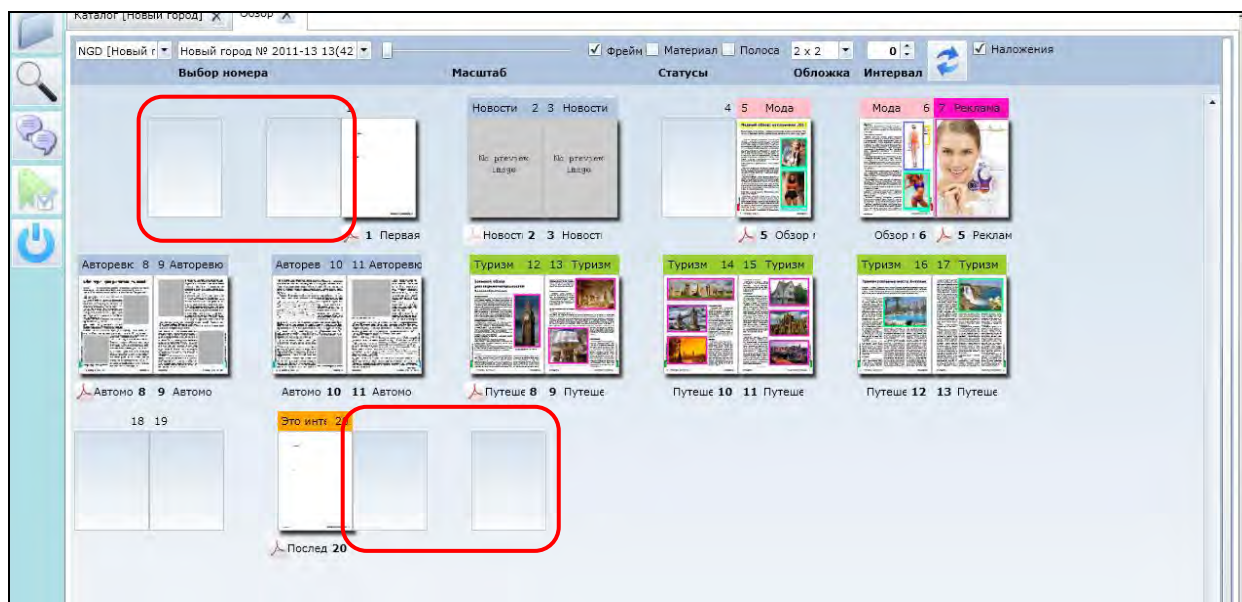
Каталог [Новый город] ✕ Обзор ✕

NGD [Новый г ▾ Новый город № 2011-13 13(42 ▾ ✓ Фрейм Материал Полоса 2 x 2 ▾ 0 ✓ Наложения

Выбор номера Масштаб Статусы Обложка Интервал

1 Первая

Новости 2 3 Новости

No preview image

No preview image

Новост 2 3 Новост

4 5 Мода

5 Обзор

Мода 6 7 Реклама

Обзор 6 5 Реклам

Авторевк 8 9 Авторевю

Автомо 8 9 Автомо

Авторев 10 11 Авторевю

Автомо 10 11 Автомо

Туризм 12 13 Туризм

Путеше 8 9 Путеше

Туризм 14 15 Туризм

Путеше 10 11 Путеше

Туризм 16 17 Туризм

Путеше 12 13 Путеше

18 19

Это инте 20

Послед 20